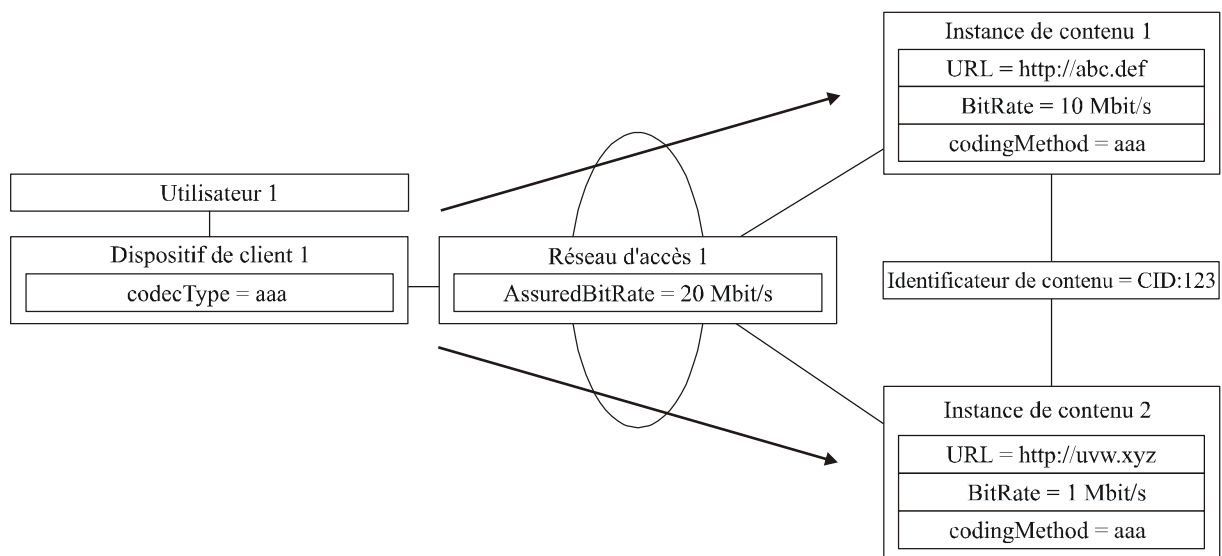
Instance de contenu 1
URL = http://abc.def
BitRate = 10 Mbit/s
codingMethod = aaa

Utilisateur 1

Dispositif de client 1
codecType = aaa

Réseau d'accès 1
AssuredBitRate = 20 Mbit/s

Identificateur de contenu = CID:123

Instance de contenu 2
URL = http://uvw.xyz
BitRate = 1 Mbit/s
codingMethod = aaa